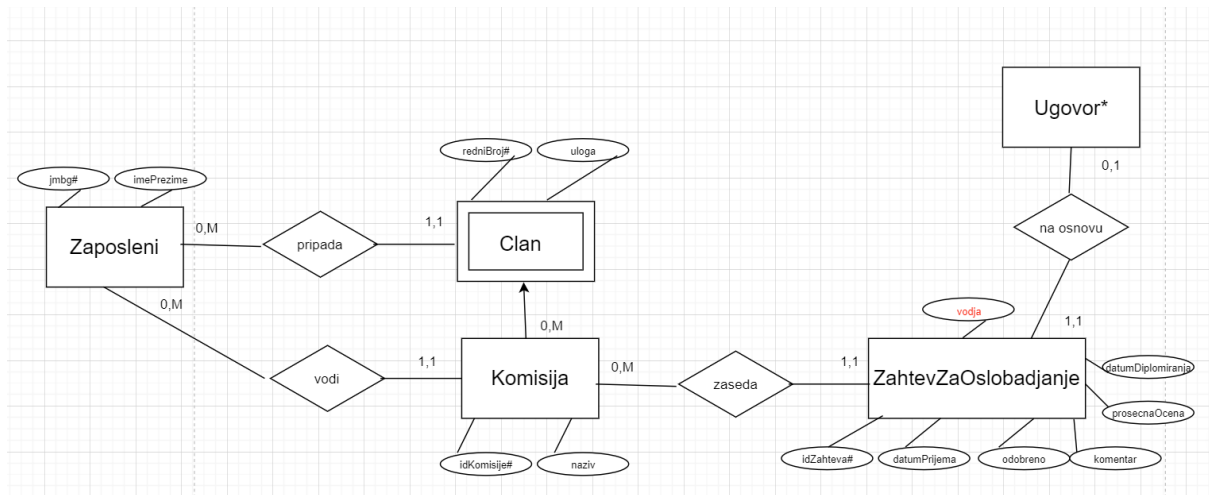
Ugovor*

0,1

na osnovu

redniBroj#

uloga

jmbg#

imePrezime

Zaposleni

0,M

pripada

1,1

Clan

0,M

vodja

1,1

0,M

vodi

1,1

Komisija

0,M

zaseda

1,1

ZahtevZaOslobadjanje

datumDiplomiranja

prosecnaOcena

idKomisije#

naziv

idZahteva#

datumPrijema

odobreno

komentar